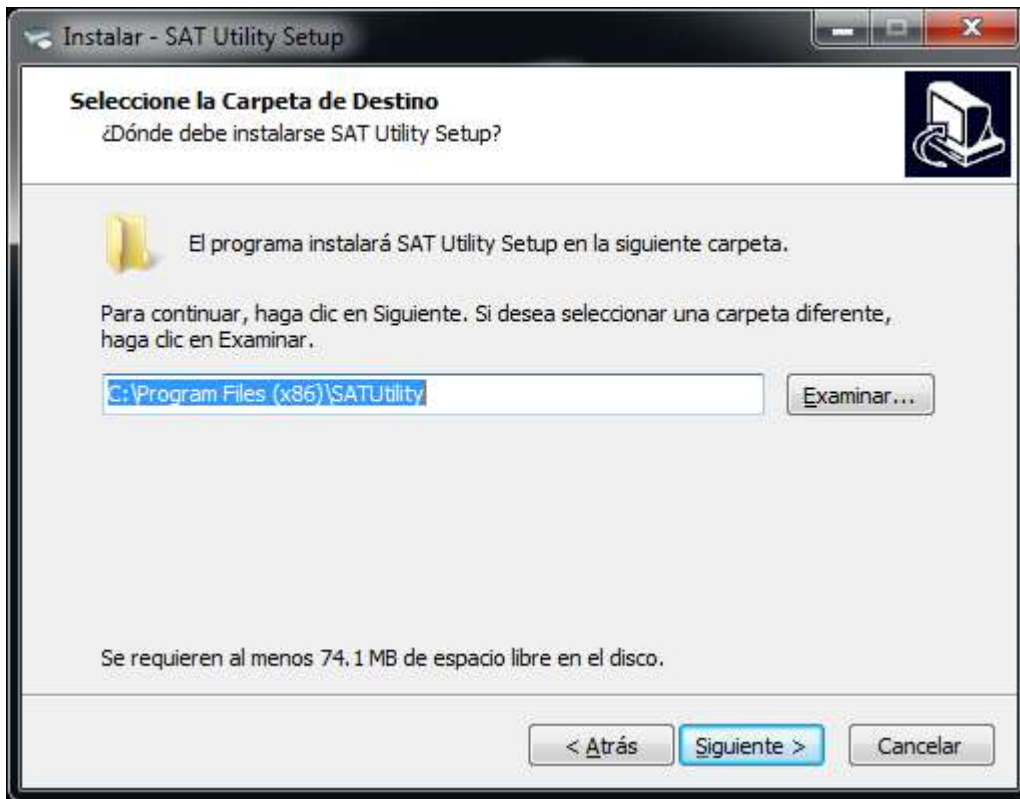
Instalar - SAT Utility Setup

Seleccione la Carpeta de Destino
¿Dónde debe instalarse SAT Utility Setup?

El programa instalará SAT Utility Setup en la siguiente carpeta.

Para continuar, haga clic en Siguiente. Si desea seleccionar una carpeta diferente, haga clic en Examinar.

C:\Program Files (x86)\SATUtility

Examinar...

Se requieren al menos 74.1 MB de espacio libre en el disco.

< Atrás

Siguiente >

Cancelar